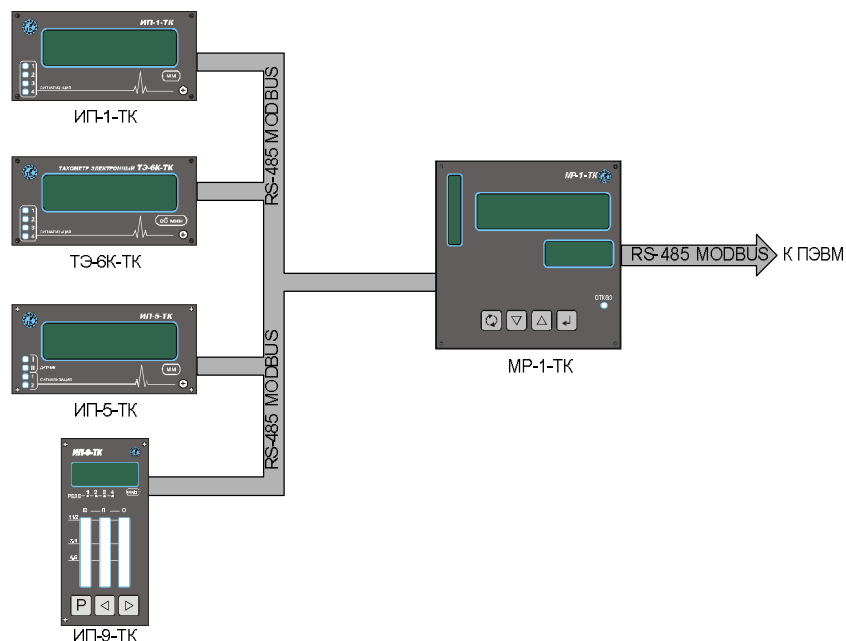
ИП-1-ТК
1
2
3
4
СИГНАЛИЗАЦИЯ
ММ
ИП-1-ТК

ТАХОМЕТР ЭЛЕКТРОННЫЙ ТЭ-6К-ТК
1
2
3
4
СИГНАЛИЗАЦИЯ
ОБ МИН
ТЭ-6К-ТК

ИП-5-ТК
1
II
1
2
ОТКАЗ
СИГНАЛИЗАЦИЯ
ММ
ИП-5-ТК

ИП-9-ТК
ммН
1/2
3/4
P
ИП-9-ТК

RS-485 MODBUS
RS-485 MODBUS

МР-1-ТК
ОТКАЗ
МР-1-ТК

RS-485 MODBUS
К ПЭВМ